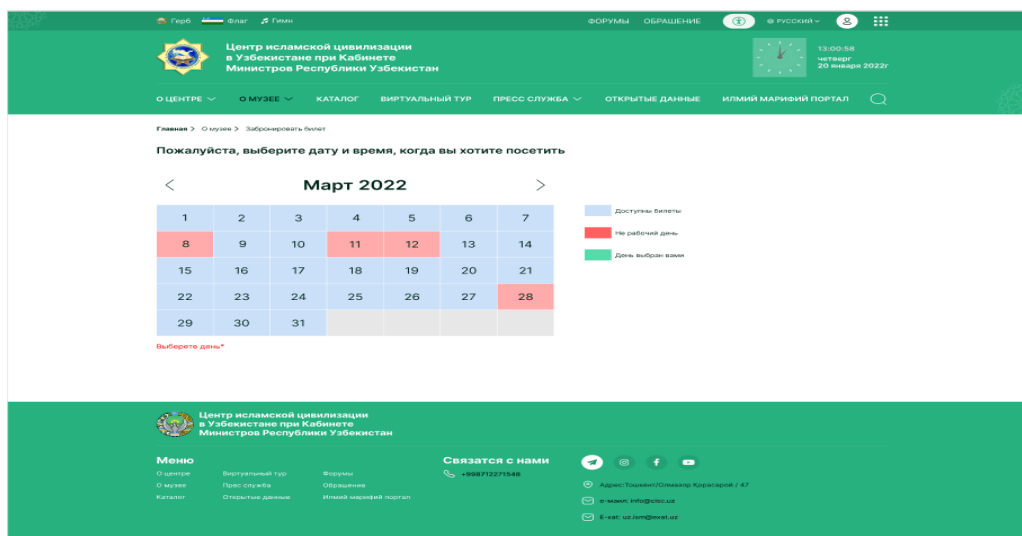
Герб Флаг Гимн

ФОРУМЫ ОБРАЩЕНИЕ РУССКИЙ

Центр исламской цивилизации в Узбекистане при Кабинете Министров Республики Узбекистан

13:00:58
четверг
20 января 2022г

О ЦЕНТРЕ О МУЗЕЕ КАТАЛОГ ВИРТУАЛЬНЫЙ ТУР ПРЕСС СЛУЖБА ОТКРЫТЫЕ ДАННЫЕ ИЛМИЙ МАРИФИЙ ПОРТАЛ

Главная > О музее > Забронировать билет

Пожалуйста, выберите дату и время, когда вы хотите посетить

Март 2022

| | | | | | | |
|---|---|---|---|---|---|---|
| 1 | 2 | 3 | 4 | 5 | 6 | 7 |
| 8 | 9 | 10 | 11 | 12 | 13 | 14 |
| 15 | 16 | 17 | 18 | 19 | 20 | 21 |
| 22 | 23 | 24 | 25 | 26 | 27 | 28 |
| 29 | 30 | 31 | | | | |

Выберете день*

Доступны билеты
Не рабочий день
День выбран вами

Центр исламской цивилизации в Узбекистане при Кабинете Министров Республики Узбекистан

Меню
О центре Виртуальный тур Форумы
О музее Пресс служба Обращение
Каталог Открытые данные Илмий марифий портал

Связатся с нами
+998712271546

Адрес:Тошкент/Олмазор Қорасарой / 47
e-mail: info@cisc.uz
E-xat: uz.ism@exat.uz